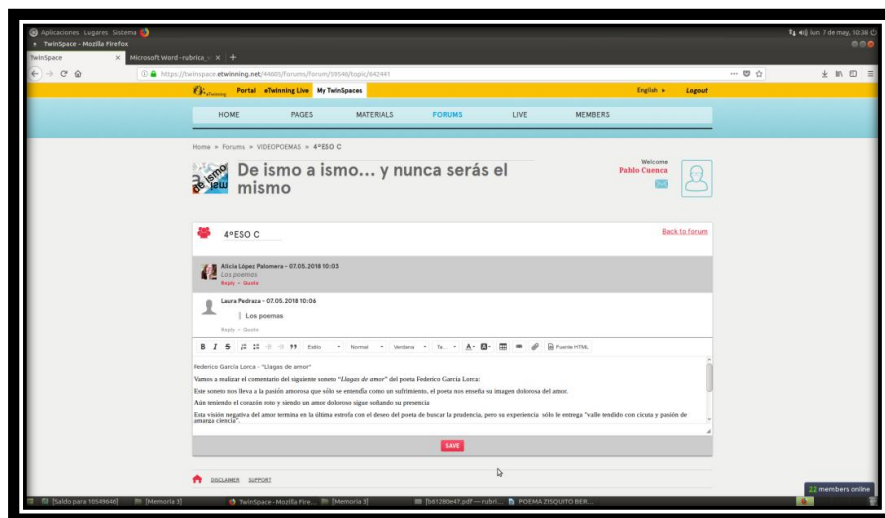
Aplicaciones Lugares Sistema
TwinSpace - Mozilla Firefox
lun 7 de may, 10:36

TwinSpace | Microsoft Word - rubrica_ | +

https://twinspace.etwinning.net/44605/forums/forum/59546/topic/842441

eTwinning Portal eTwinning Live My TwinSpaces English Logout

HOME PAGES MATERIALS FORUMS LIVE MEMBERS

Home » Forums » VIDEOPOEMAS » 4ºESO C

De ismo a ismo... y nunca serás el mismo

Welcome
Pablo Cuenca

4ºESO C

Back to forum

Alicia López Palomera - 07.05.2018 10:03
Los poemas
Reply - Quote

Laura Pedraza - 07.05.2018 10:06
Los poemas
Reply - Quote

B I S 99 Estilo Normal Verdana Ta... A Fuente HTML

Federico García Lorca - "Llagas de amor"

Vamos a realizar el comentario del siguiente soneto "Llagas de amor" del poeta Federico García Lorca:

Este soneto nos lleva a la pasión amorosa que sólo se entendía como un sufrimiento, el poeta nos enseña su imagen dolorosa del amor.

Aún teniendo el corazón roto y siendo un amor doloroso sigue soñando su presencia

Esta visión negativa del amor termina en la última estrofa con el deseo del poeta de buscar la prudencia, pero su experiencia sólo le entrega "valle tendido con cicuta y pasión de amarga ciencia".

SAVE

DISCLAIMER SUPPORT

22 members online

[Saldo para 10549646] [Memoria 3] TwinSpace - Mozilla Fire... [Memoria 3] [b61280e47.pdf — rubri... POEMA ZISQUITO BER...